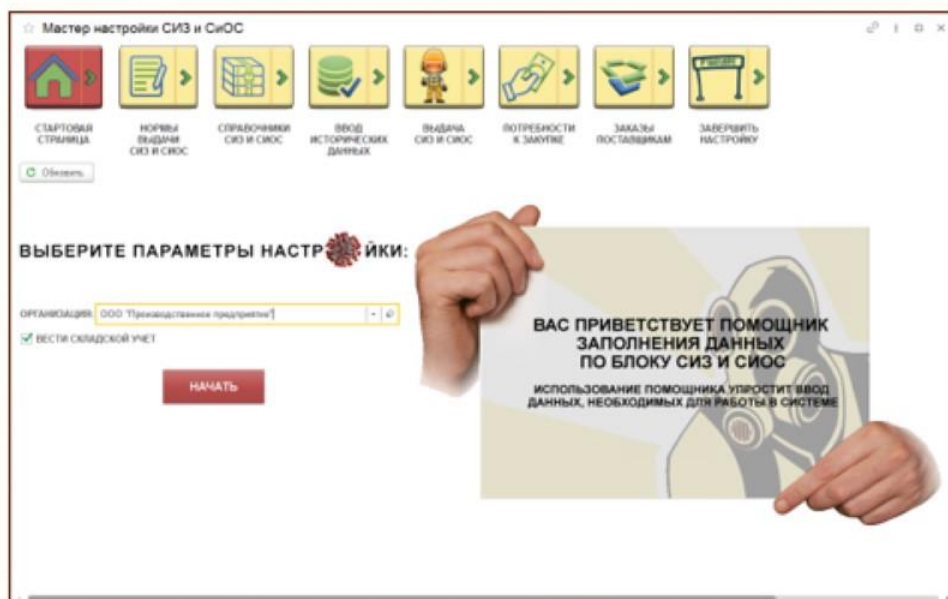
Мастер настройки СИЗ и СиОС

СТАРТОВАЯ СТРАНИЦА

НОРМЫ ВЫДАЧИ СИЗ И СИОС

СПРАВОЧНИКИ СИЗ И СИОС

ВВОД ИСТОРИЧЕСКИХ ДАННЫХ

ВЫДАЧА СИЗ И СИОС

ПОТРЕБНОСТИ К ЗАКУПКЕ

ЗАКАЗЫ ПОСТАВЩИКАМ

ЗАВЕРШИТЬ НАСТРОЙКУ

Обновить

ВЫБЕРИТЕ ПАРАМЕТРЫ НАСТРОЙКИ:

ОРГАНИЗАЦИЯ: ООО "Производственное предприятие"

ВЕСТИ СКЛАДСКОЙ УЧЕТ

НАЧАТЬ

ВАС ПРИВЕТСТВУЕТ ПОМОЩНИК ЗАПОЛНЕНИЯ ДАННЫХ ПО БЛОКУ СИЗ И СИОС

ИСПОЛЬЗОВАНИЕ ПОМОЩНИКА УПРОСТИТ ВВОД ДАННЫХ, НЕОБХОДИМЫХ ДЛЯ РАБОТЫ В СИСТЕМЕ